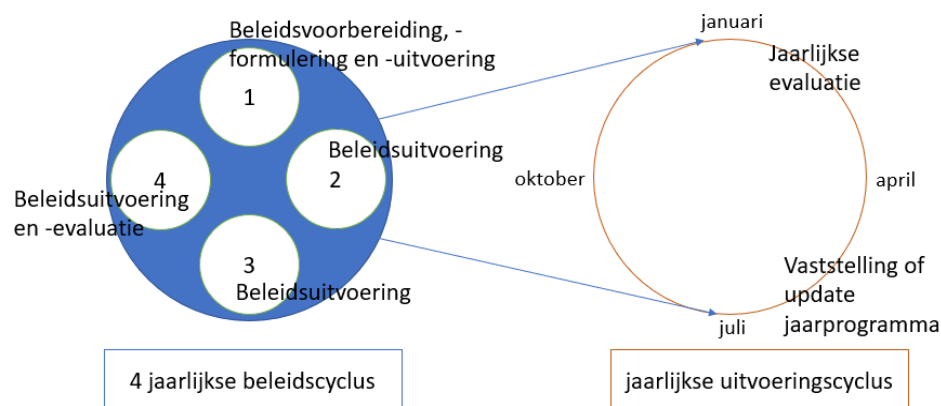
Beleidsvoorbereiding, -formulering en -uitvoering

1

4

Beleidsuitvoering en -evaluatie

Beleidsuitvoering

2

3

Beleidsuitvoering

januari

Jaarlijkse evaluatie

oktober

april

Vaststelling of update jaarprogramma

juli

4 jaarlijkse beleidscyclus

jaarlijkse uitvoeringscyclus